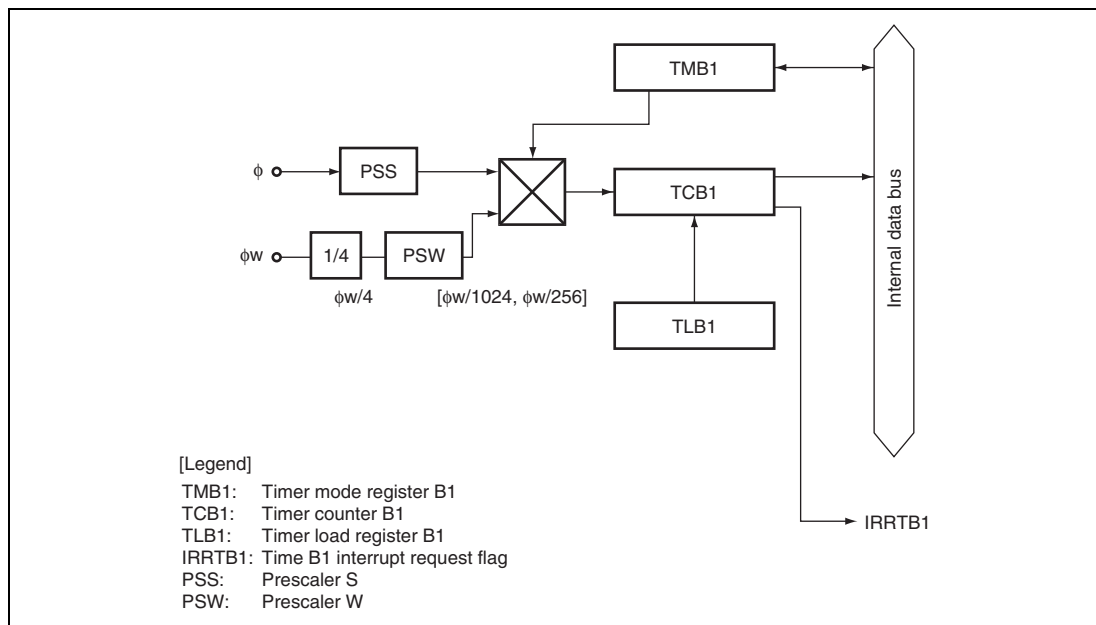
TMB1

φ

PSS

TCB1

Internal data bus

φw

1/4

PSW

φw/4

[φw/1024, φw/256]

TLB1

[Legend]

TMB1: Timer mode register B1
TCB1: Timer counter B1
TLB1: Timer load register B1
IRRTB1: Time B1 interrupt request flag
PSS: Prescaler S
PSW: Prescaler W

IRRTB1